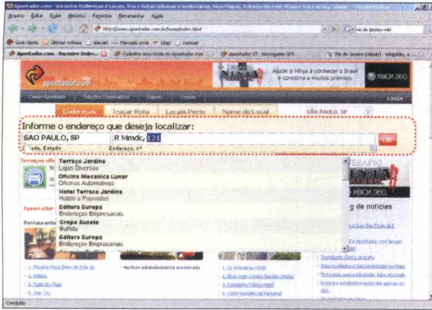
Arquivo Editar Exibir Histórico Favoritos Ferramentas Ajuda

apontador.com

Ajude a Wiiga a conhecer o Brasil e concorra a muitos prêmios.

XBOX 360

Endereços | Traçar Rota | Locais Perto | Nome do Local

SÃO PAULO, SP

Informe o endereço que deseja localizar:

SAO PAULO, SP | R Mmdc, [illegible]

Cidade, Estado | Endereço, nº

Terraço Jardins
Lojas Diversas

Oficina Mecanica Lunar
Oficinas Automotivas

Hotel Terraço Jardins
Hotéis e Pousadas

Editora Europa
Endereços Empresariais

Crepe Suzete
Buffets

Editora Europa
Endereços Empresariais

XBOX 360

de notícias

Concluído